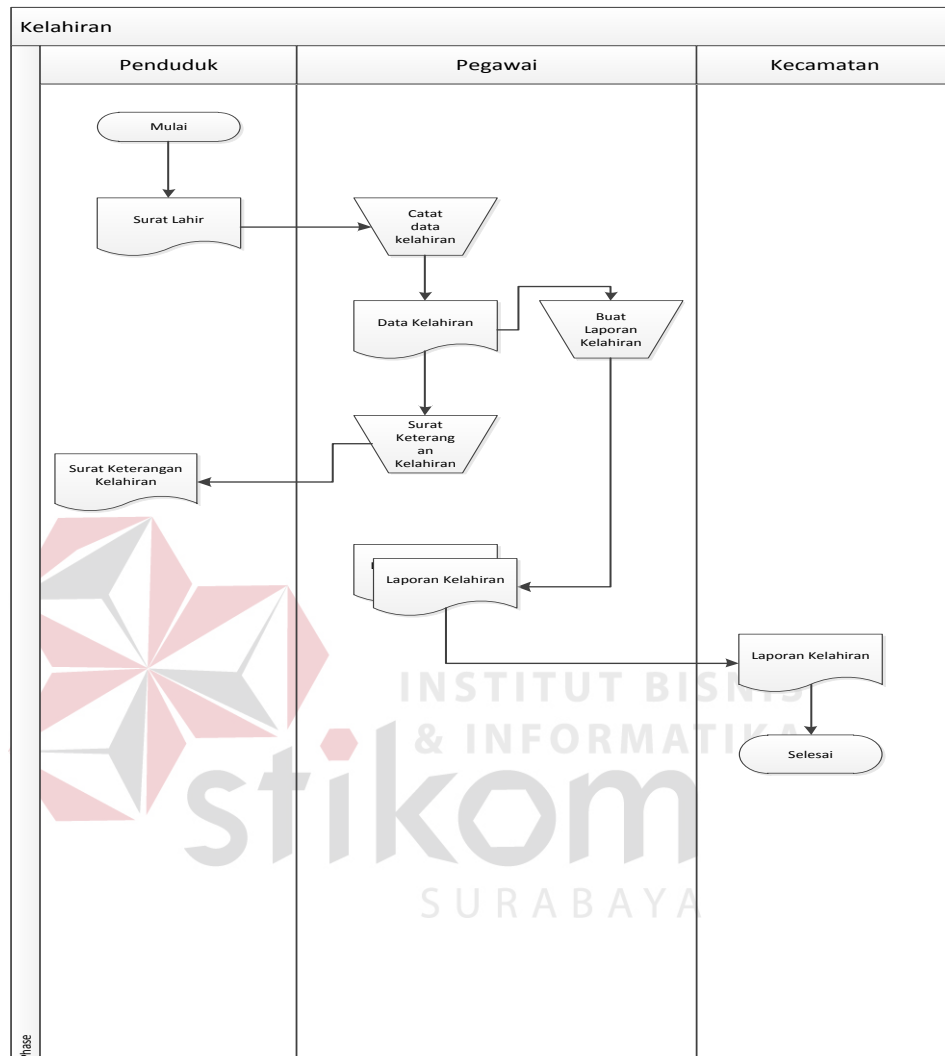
Kelahiran

Penduduk

Pegawai

Kecamatan

Mulai

Surat Lahir

Catat data kelahiran

Data Kelahiran

Buat Laporan Kelahiran

Surat Keterang an Kelahiran

Surat Keterangan Kelahiran

Laporan Kelahiran

Laporan Kelahiran

Selesai

INSTITUT BISNIS & INFORMATIKA

stikom

SURABAYA

Phase